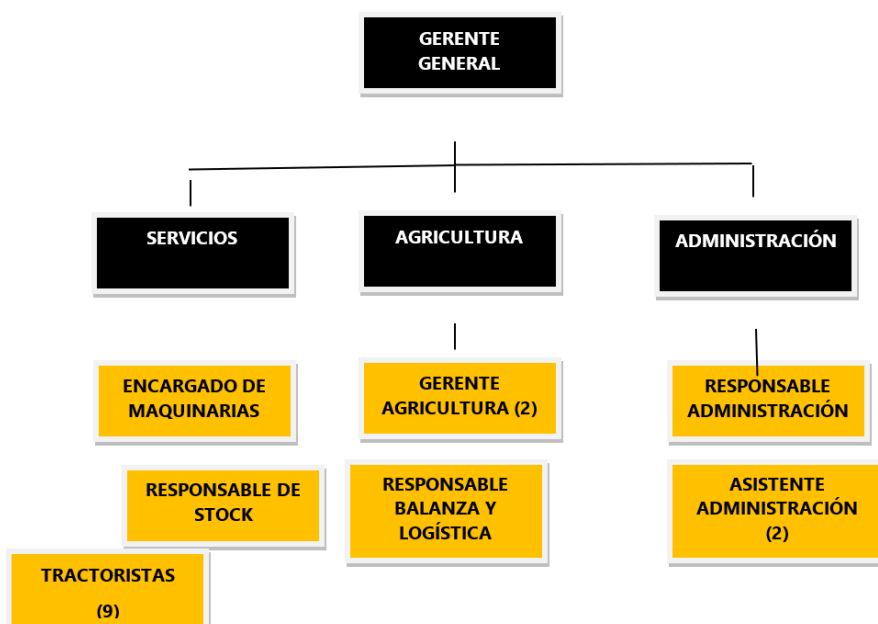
GERENTE GENERAL

SERVICIOS

AGRICULTURA

ADMINISTRACIÓN

ENCARGADO DE MAQUINARIAS

RESPONSABLE DE STOCK

TRACTORISTAS (9)

GERENTE AGRICULTURA (2)

RESPONSABLE BALANZA Y LOGÍSTICA

RESPONSABLE ADMINISTRACIÓN

ASISTENTE ADMINISTRACIÓN (2)